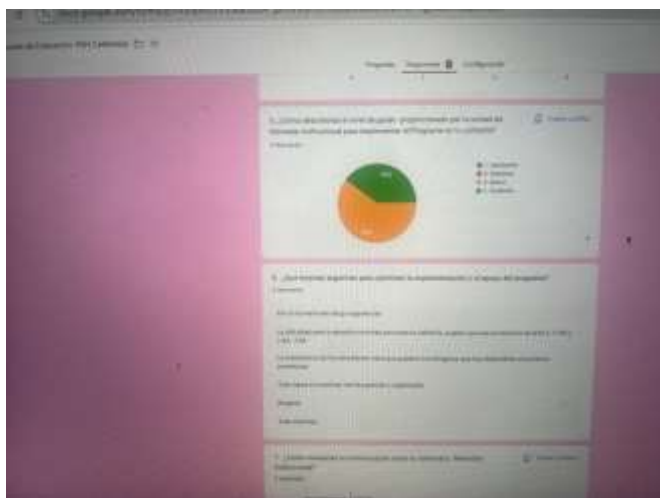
Preguntas Respuestas Configuración

5. ¿Cómo describiría el nivel de apoyo proporcionado por la unidad de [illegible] para implementar el Programa en tu institución?

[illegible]

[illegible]

6. ¿Qué mejoras sugeriría para optimizar la implementación y el apoyo del programa?

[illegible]

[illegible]

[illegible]

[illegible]

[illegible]

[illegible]

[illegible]

7. ¿Cómo evaluaría la comunicación entre la institución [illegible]

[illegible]